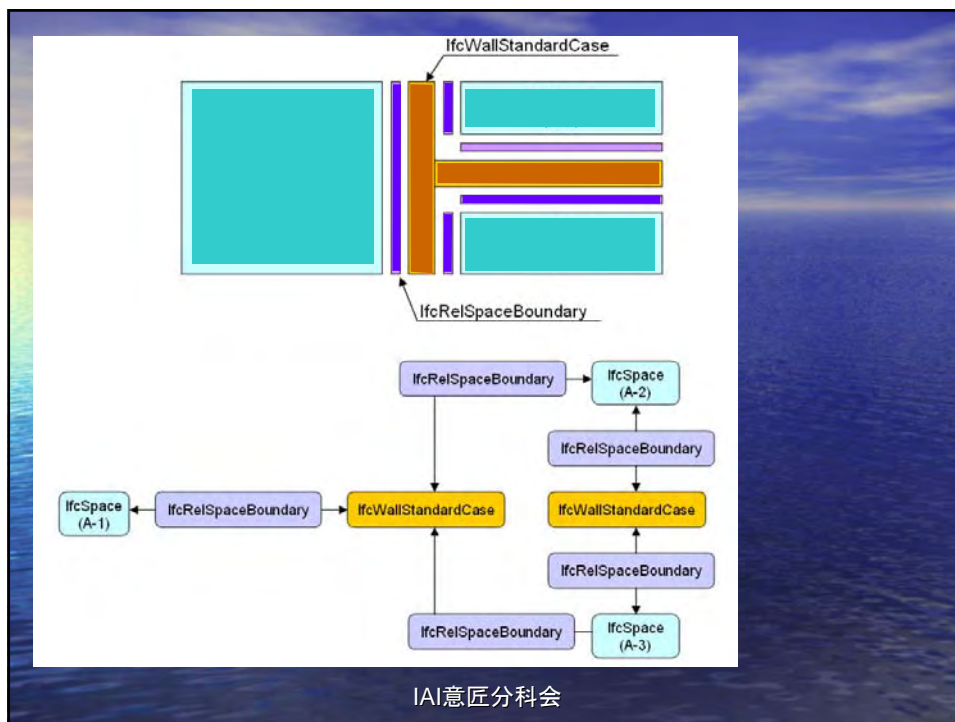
IfcWallStandardCase

IfcRelSpaceBoundary

IfcRelSpaceBoundary

IfcSpace (A-2)

IfcRelSpaceBoundary

IfcSpace (A-1)

IfcRelSpaceBoundary

IfcWallStandardCase

IfcWallStandardCase

IfcRelSpaceBoundary

IfcRelSpaceBoundary

IfcSpace (A-3)

IAI意匠分科会